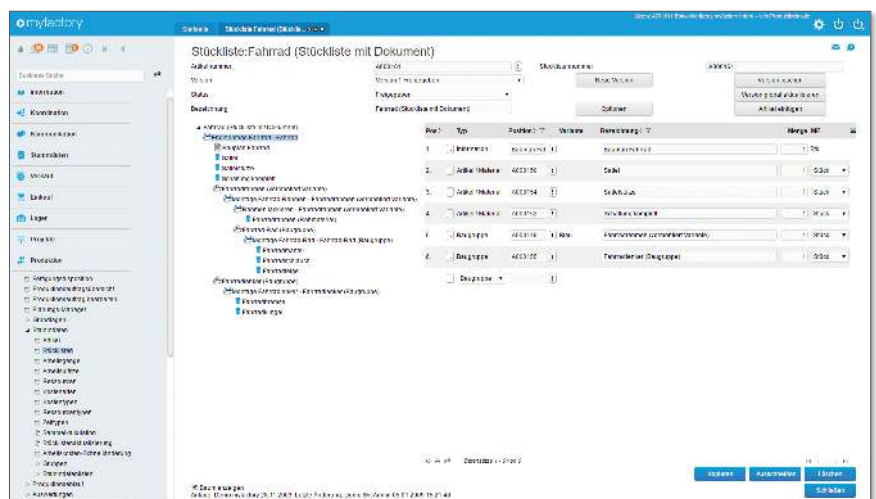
mydeactory

Startseite Stückliste:Fahrrad (Stückliste ...

Stückliste:Fahrrad (Stückliste mit Dokument)

Artikelnummer A003101 Stücklistennummer A00015
Version Neue Version
Status Freigegeben
Bezeichnung Fahrrad (Stückliste mit Dokument) Optionen

Verwendungsnachweis
Version global aktualisieren
Artikel anlegen

Informationen
Kommunikation
Kommunikation
Stammdaten
Verkauf
Einkauf
Lager
Projekte
Produktion

Pos. Typ Position Variante Bezeichnung Menge ME
1. Information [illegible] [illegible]
2. Artikel / Material A003150 Sattel Stück
3. Artikel / Material A003154 Schutzbleche Stück
4. Artikel / Material A003152 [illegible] Stück
5. Baugruppe A003155 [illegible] Stück
6. Baugruppe A003156 Fahrradbereifung (Baugruppe) Stück
Baugruppe

Speichern Aktualisieren Löschen
Schließen